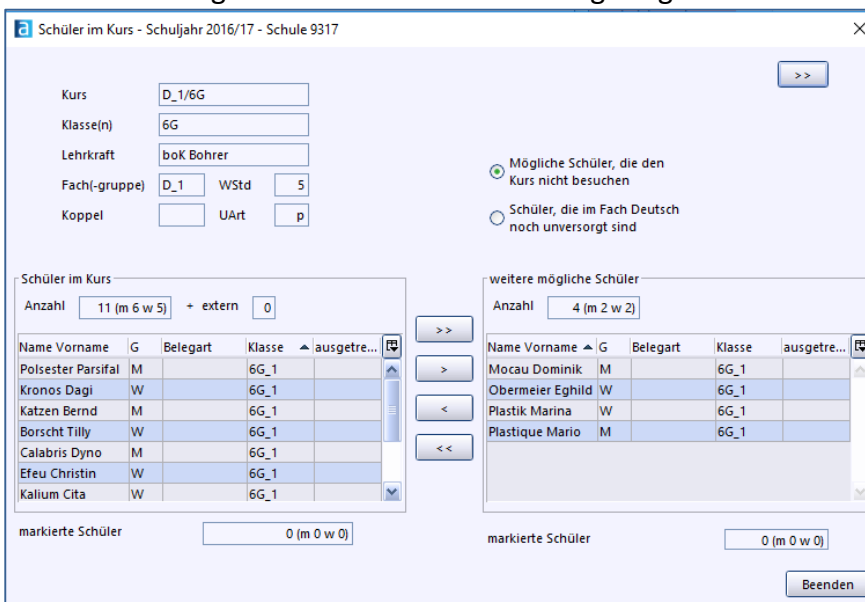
Schüler im Kurs - Schuljahr 2016/17 - Schule 9317

>>

Kurs D_1/6G
Klasse(n) 6G
Lehrkraft boK Bohrer
Fach(-gruppe) D_1 WStd 5
Koppel UArt p

Mögliche Schüler, die den Kurs nicht besuchen
Schüler, die im Fach Deutsch noch unversorgt sind

Schüler im Kurs
Anzahl 11 (m 6 w 5) + extern 0

| Name Vorname | G | Belegart | Klasse | ausgetre... |
|---|---|---|---|---|
| Polsester Parsifal | M | | 6G_1 | |
| Kronos Dagi | W | | 6G_1 | |
| Katzen Bernd | M | | 6G_1 | |
| Borscht Tilly | W | | 6G_1 | |
| Calabris Dyno | M | | 6G_1 | |
| Efeu Christin | W | | 6G_1 | |
| Kalium Cita | W | | 6G_1 | |

markierte Schüler 0 (m 0 w 0)

>>
>
<
<<

weitere mögliche Schüler
Anzahl 4 (m 2 w 2)

| Name Vorname | G | Belegart | Klasse | ausgetre... |
|---|---|---|---|---|
| Mocau Dominik | M | | 6G_1 | |
| Obermeier Eghild | W | | 6G_1 | |
| Plastik Marina | W | | 6G_1 | |
| Plastique Mario | M | | 6G_1 | |

markierte Schüler 0 (m 0 w 0)

Beenden